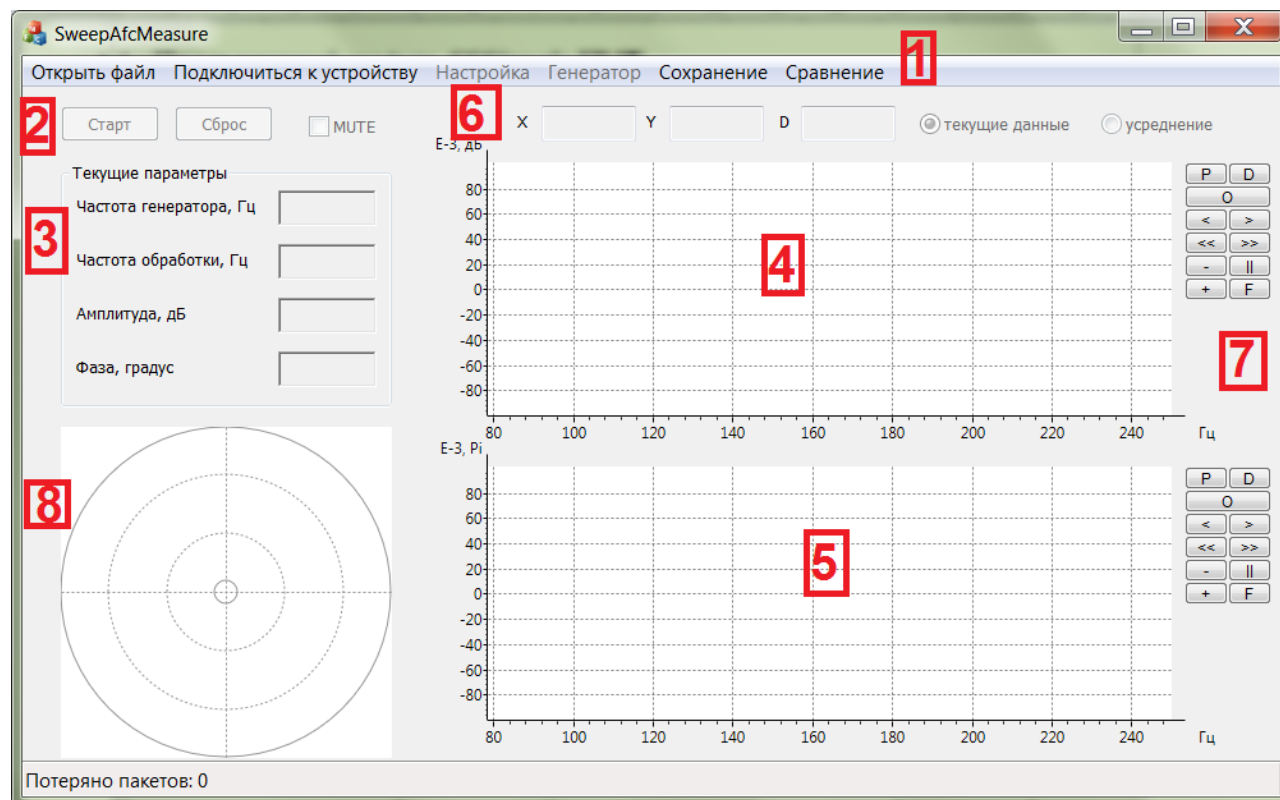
SweepAfcMeasure

Открыть файл Подключиться к устройству Настройка Генератор Сохранение Сравнение

1

2 Старт Сброс MUTE

6 X Y D текущие данные усреднение

Текущие параметры

3

Частота генератора, Гц

Частота обработки, Гц

Амплитуда, дБ

Фаза, градус

E-3, дБ

80
60
40
20
0
-20
-40
-60
-80

80 100 120 140 160 180 200 220 240 Гц

4

P D
O
< >
<< >>
- ||
+ F

7

E-3, Pi

80
60
40
20
0
-20
-40
-60
-80

80 100 120 140 160 180 200 220 240 Гц

5

P D
O
< >
<< >>
- ||
+ F

8

Потеряно пакетов: 0